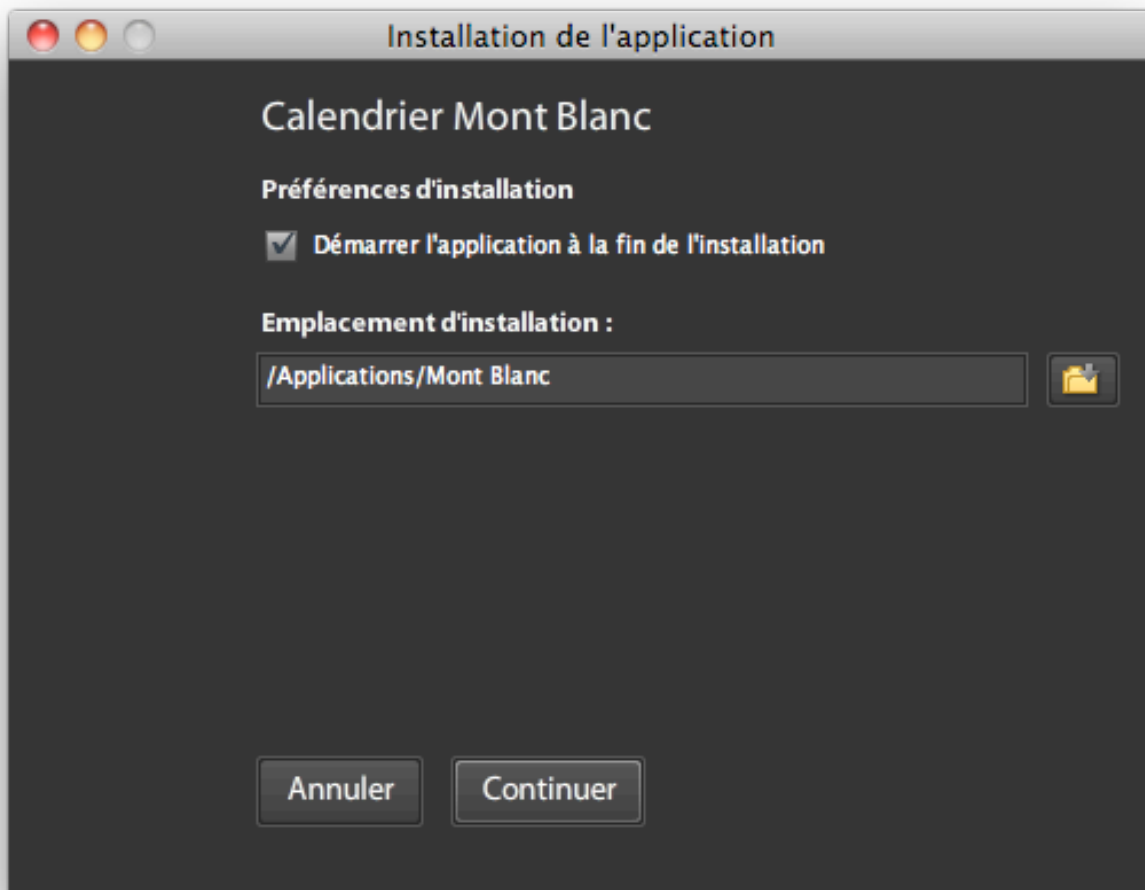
Installation de l'application

Calendrier Mont Blanc

Préférences d'installation

Démarrer l'application à la fin de l'installation

Emplacement d'installation :

/Applications/Mont Blanc

Annuler

Continuer